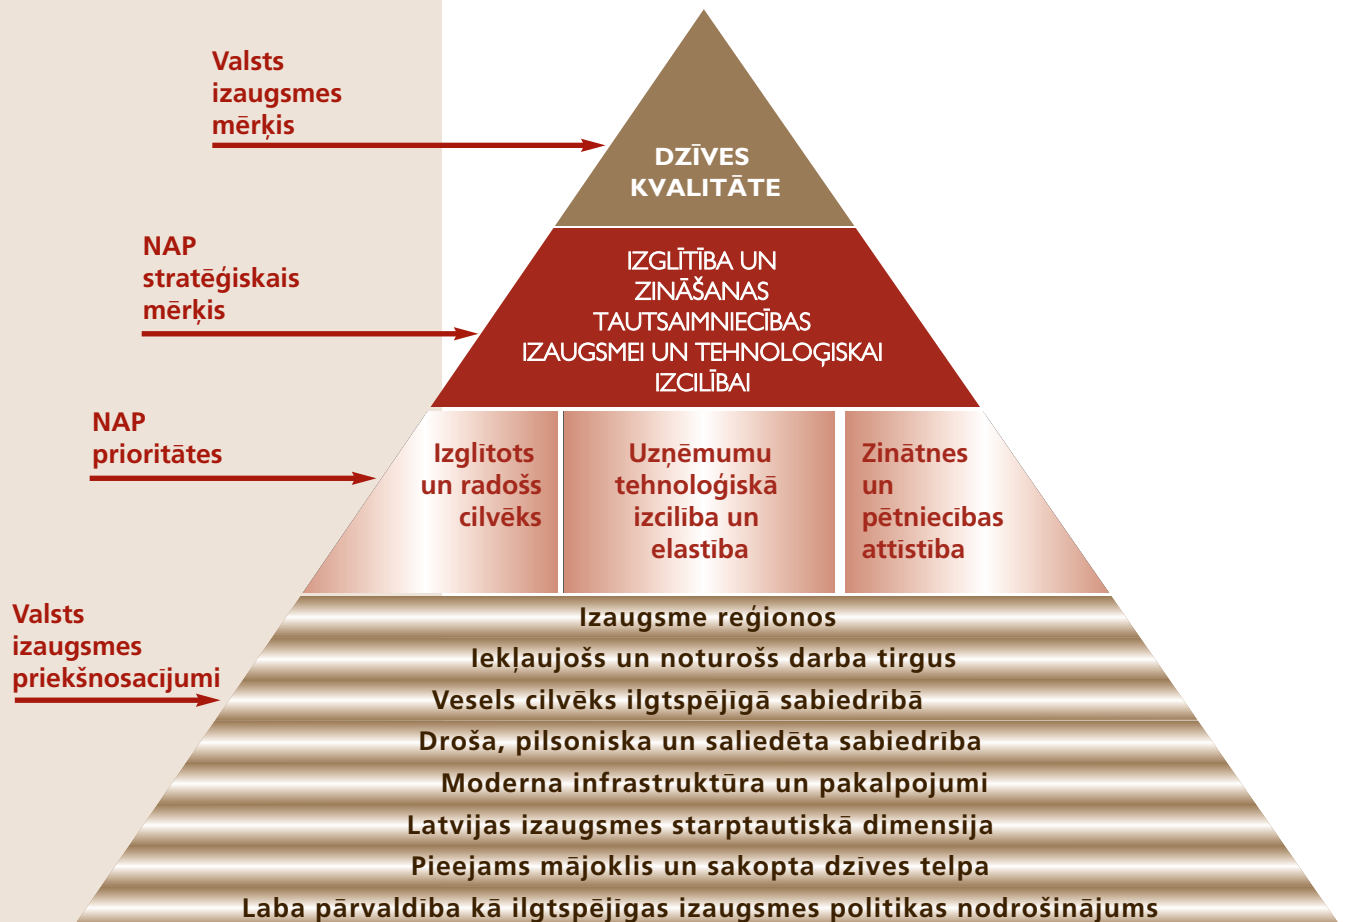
Valsts izaugsmes mērķis

DZĪVES KVALITĀTE

NAP stratēģiskais mērķis

IZGLĪTĪBA UN ZINĀŠANAS TAUTSAIMNIECĪBAS IZAUGSMEI UN TEHNOLOĢISKAI IZCILĪBAI

NAP prioritātes

Izglītots un radošs cilvēks

Uzņēmumu tehnoloģiskā izciliba un elastība

Zinātnes un pētniecības attīstība

Valsts izaugsmes priekšnosacījumi

Izaugsme reģionos

Iekļaujošs un noturošs darba tirgus

Vesels cilvēks ilgtspējīgā sabiedrībā

Droša, pilsoniska un saliedēta sabiedrība

Moderna infrastruktūra un pakalpojumi

Latvijas izaugsmes starptautiskā dimensija

Pieejams mājoklis un sakopta dzīves telpa

Laba pārvaldība kā ilgtspējīgas izaugsmes politikas nodrošinājums